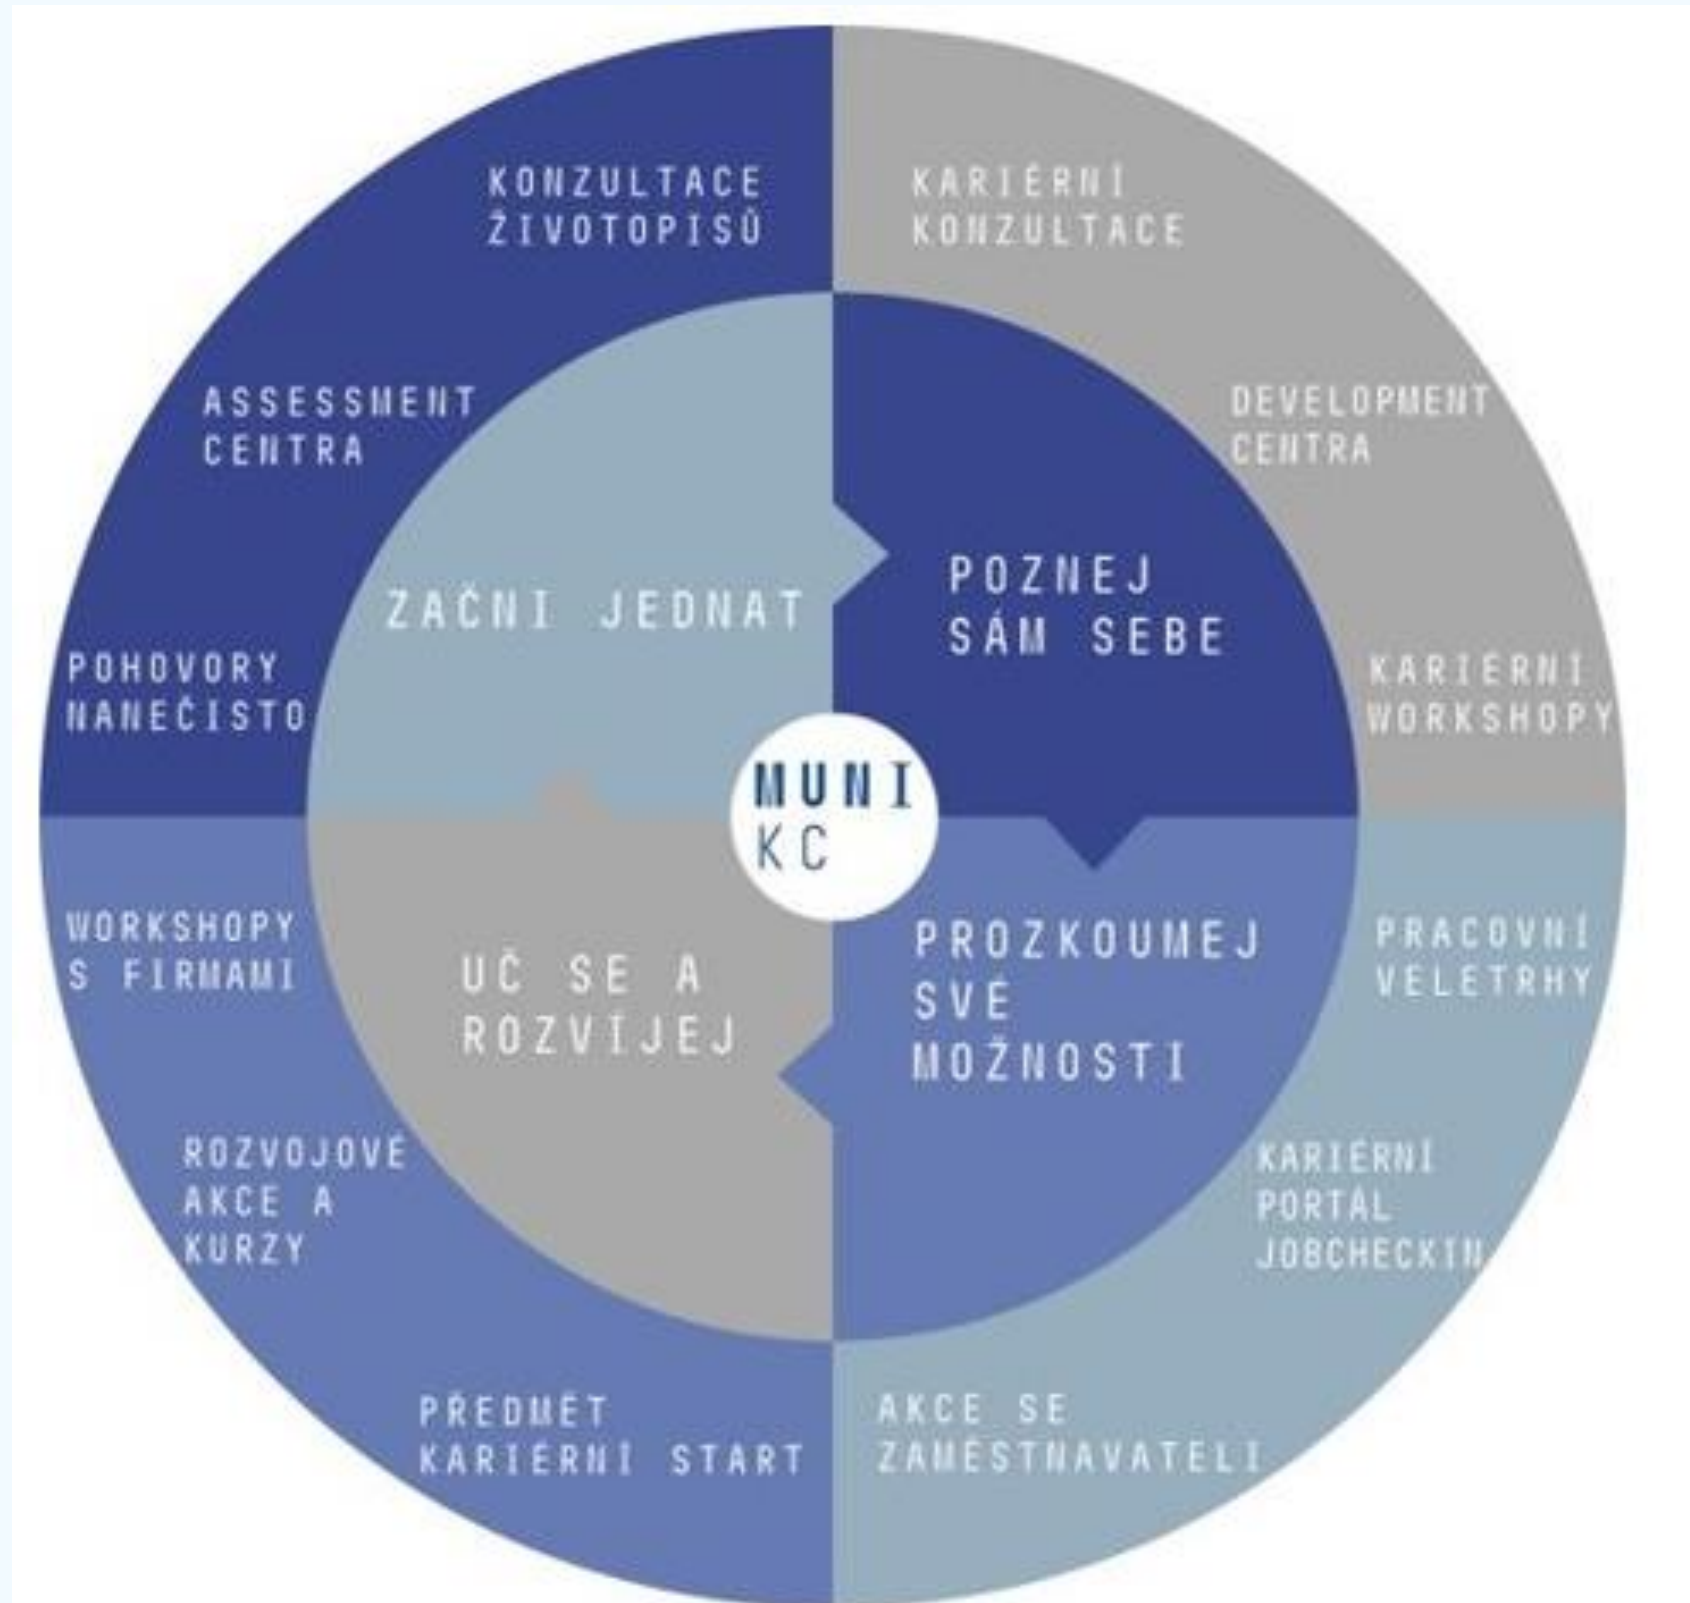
KONZULTACE ŽIVOTOPISŮ

KARIÉRNÍ KONZULTACE

ASSESSMENT CENTRA

DEVELOPMENT CENTRA

ZAČNI JEDNAT

POZNEJ SÁM SEBE

POHOVORY NANEČISTO

KARIÉRNÍ WORKSHOPY

MUNI KC

WORKSHOPY S FIRMAMI

UČ SE A ROZVÍJEJ

PROZKOUMEJ SVÉ MOŽNOSTI

PRACOVNÍ VELETRHY

ROZVOJOVÉ AKCE A KURZY

KARIÉRNÍ PORTÁL JOBCHECKIN

PŘEDMĚT KARIÉRNÍ START

AKCE SE ZAMĚSTNAVATELI